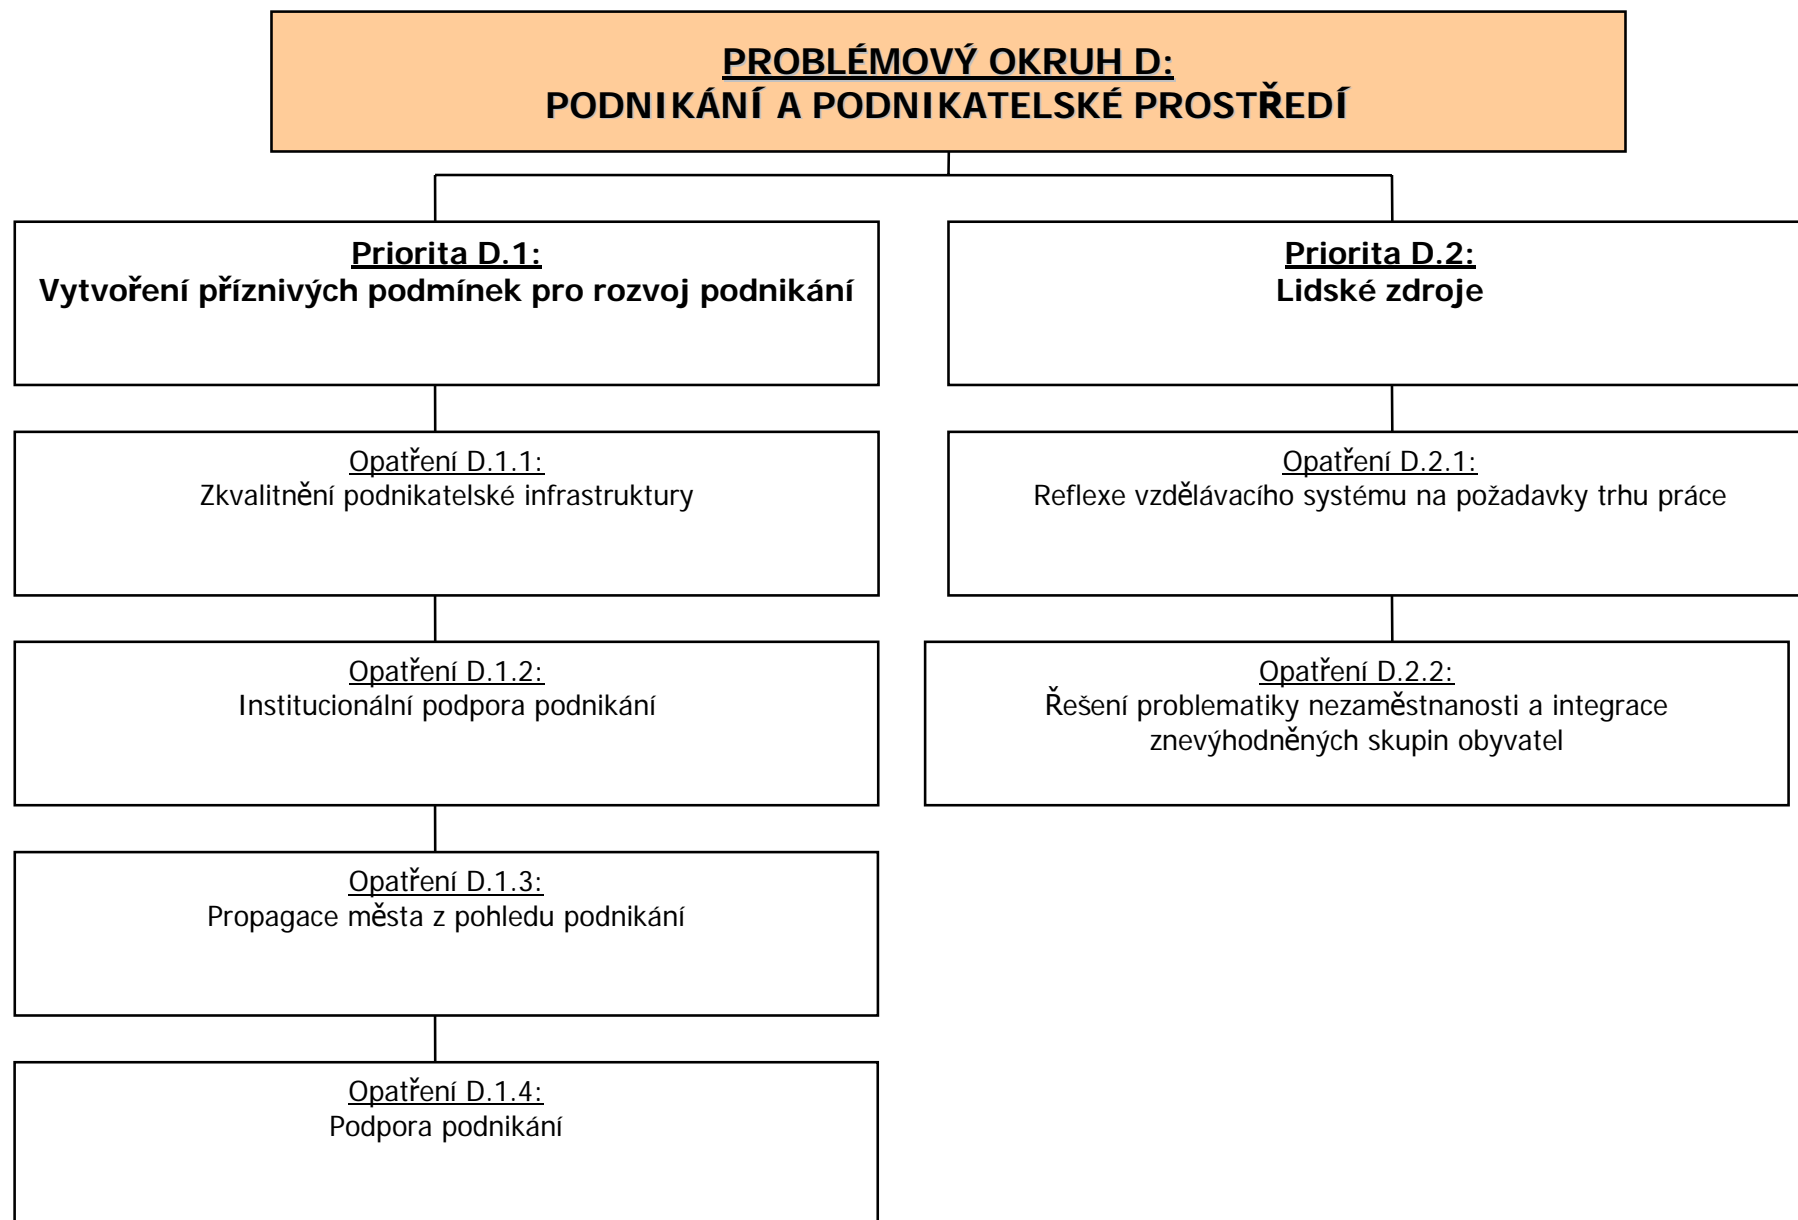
PROBLÉMOVÝ OKRUH D:
PODNIKÁNÍ A PODNIKATELSKÉ PROSTŘEDÍ

Priorita D.1:
Vytvoření příznivých podmínek pro rozvoj podnikání

Opatření D.1.1:
Zkvalitnění podnikatelské infrastruktury

Opatření D.1.2:
Institucionální podpora podnikání

Opatření D.1.3:
Propagace města z pohledu podnikání

Opatření D.1.4:
Podpora podnikání

Priorita D.2:
Lidské zdroje

Opatření D.2.1:
Reflexe vzdělávacího systému na požadavky trhu práce

Opatření D.2.2:
Řešení problematiky nezaměstnanosti a integrace znevýhodněných skupin obyvatel